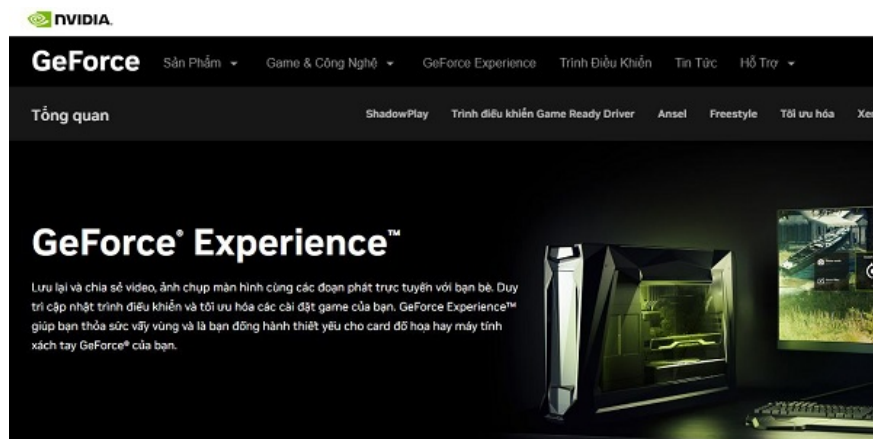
NVIDIA.

GeForce Sản Phẩm Game & Công Nghệ GeForce Experience Trình Điều Khiển Tin Tức Hỗ Trợ

Tổng quan ShadowPlay Trình điều khiển Game Ready Driver Ansel Freestyle Tối ưu hóa Xe

GeForce® Experience™

Lưu lại và chia sẻ video, ảnh chụp màn hình cùng các đoạn phát trực tuyến với bạn bè. Duy trì cập nhật trình điều khiển và tối ưu hóa các cài đặt game của bạn. GeForce Experience™ giúp bạn thỏa sức vẫy vùng và là bạn đồng hành thiết yếu cho card đồ họa hay máy tính xách tay GeForce® của bạn.